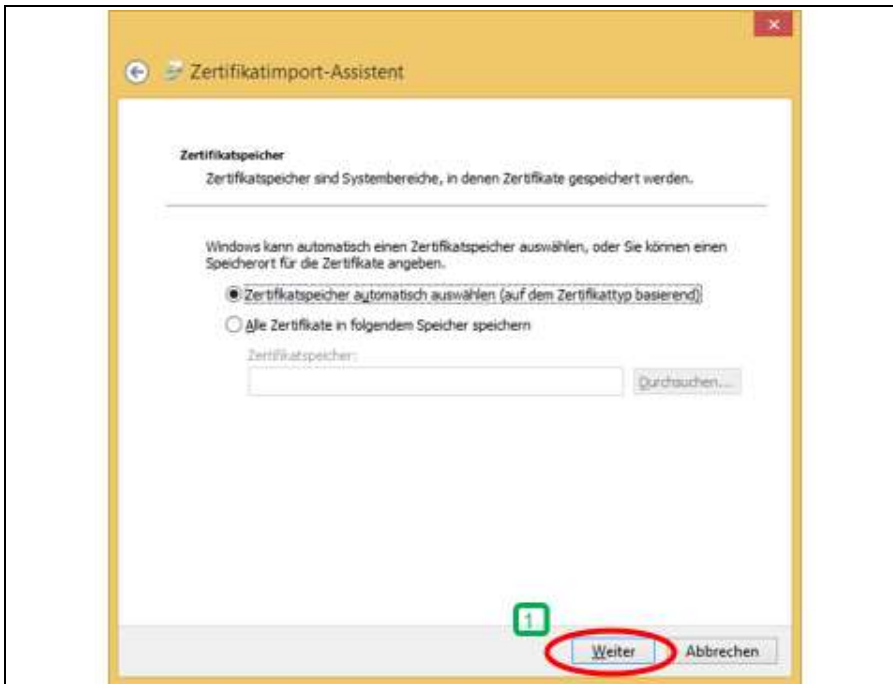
×

Zertifikatimport-Assistent

Zertifikatspeicher

Zertifikatspeicher sind Systembereiche, in denen Zertifikate gespeichert werden.

Windows kann automatisch einen Zertifikatspeicher auswählen, oder Sie können einen Speicherort für die Zertifikate angeben.

Zertifikatspeicher automatisch auswählen (auf dem Zertifikattyp basierend)

Alle Zertifikate in folgendem Speicher speichern

Zertifikatspeicher:

Durchsuchen...

1

Weiter

Abbrechen